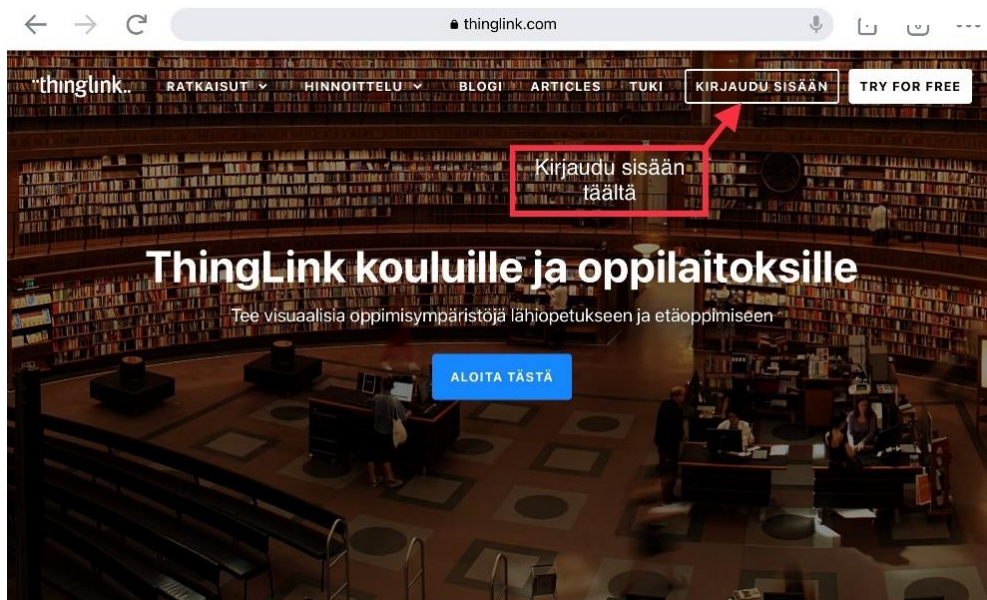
thinglink.com

thinglink RATKAISUT HINNOITTELU BLOGI ARTICLES TUKI KIRJAUDU SISÄÄN TRY FOR FREE

Kirjaudu sisään täältä

ThingLink kouluille ja oppilaitoksille

Tee visuaalisia oppimisympäristöjä lähiopetukseen ja etäoppimiseen

ALOITA TÄSTÄ